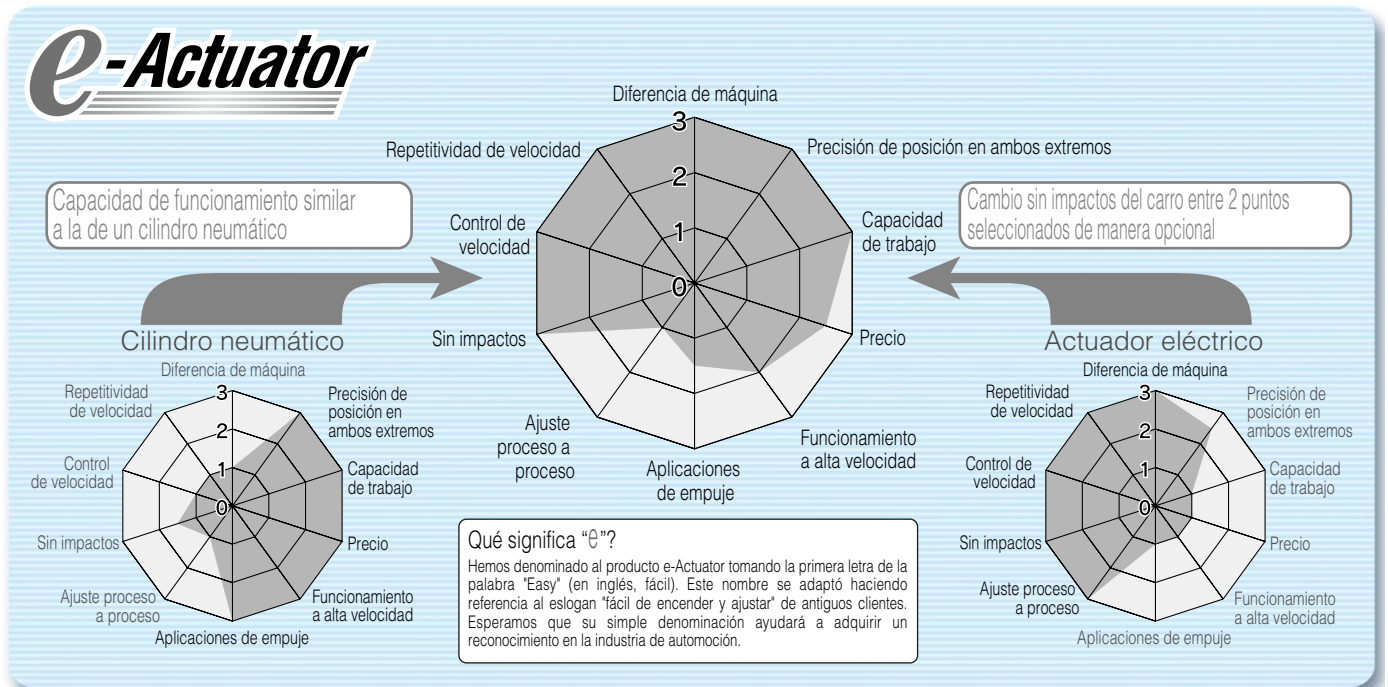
e-Actuator

Capacidad de funcionamiento similar a la de un cilindro neumático

Diferencia de máquina
Precisión de posición en ambos extremos
Capacidad de trabajo
Precio
Funcionamiento a alta velocidad
Aplicaciones de empuje
Ajuste proceso a proceso
Sin impactos
Control de velocidad
Repetitividad de velocidad
3
2
1
0

Cambio sin impactos del carro entre 2 puntos seleccionados de manera opcional

Cilindro neumático
Diferencia de máquina
Precisión de posición en ambos extremos
Capacidad de trabajo
Precio
Funcionamiento a alta velocidad
Aplicaciones de empuje
Ajuste proceso a proceso
Sin impactos
Control de velocidad
Repetitividad de velocidad
3
2
1
0

Qué significa "e"?
Hemos denominado al producto e-Actuator tomando la primera letra de la palabra "Easy" (en inglés, fácil). Este nombre se adaptó haciendo referencia al eslogan "fácil de encender y ajustar" de antiguos clientes. Esperamos que su simple denominación ayudará a adquirir un reconocimiento en la industria de automoción.

Actuador eléctrico
Diferencia de máquina
Precisión de posición en ambos extremos
Capacidad de trabajo
Precio
Funcionamiento a alta velocidad
Aplicaciones de empuje
Ajuste proceso a proceso
Sin impactos
Control de velocidad
Repetitividad de velocidad
3
2
1
0